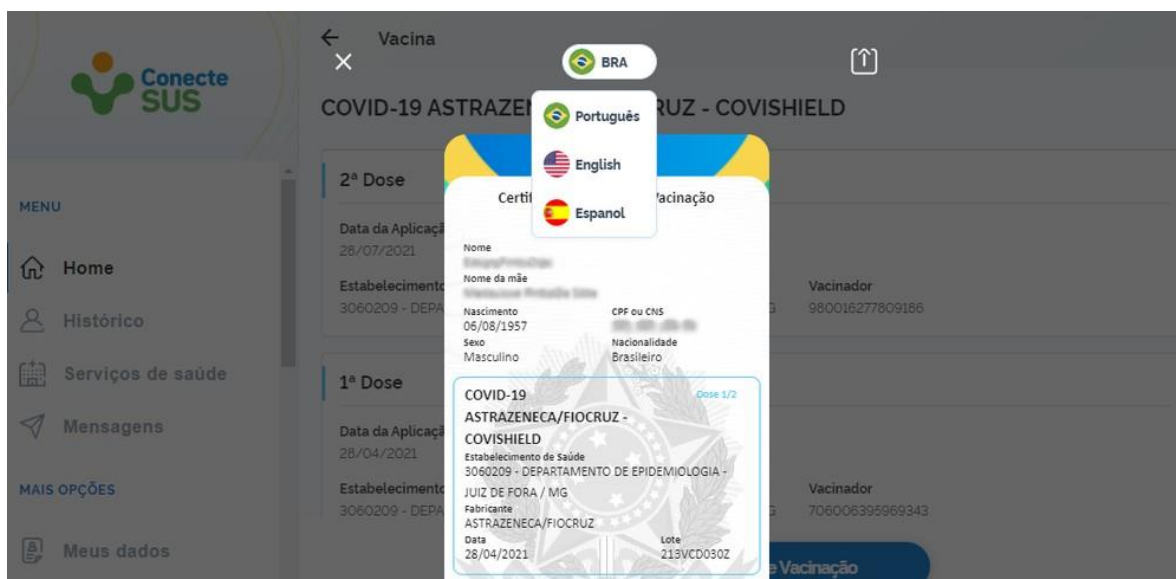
Conecte SUS

MENU

Home

Histórico

Serviços de saúde

Mensagens

MAIS OPÇÕES

Meus dados

← Vacina

COVID-19 ASTRAZEN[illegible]RUZ - COVISHIELD

2ª Dose

Data da Aplicaçã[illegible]
28/07/2021

Estabelecimento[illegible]
3060209 - DEPA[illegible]

Vacinador
980016277809186

1ª Dose

Data da Aplicaçã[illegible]
28/04/2021

Estabelecimento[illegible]
3060209 - DEPA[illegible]

Vacinador
706006395969343

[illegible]e Vacinação

✕

BRA

Português

English

Espanol

Certi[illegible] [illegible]acinação

Nome
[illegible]

Nome da mãe
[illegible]

Nascimento
06/08/1957

CPF ou CNS
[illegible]

Sexo
Masculino

Nacionalidade
Brasileiro

COVID-19 ASTRAZENECA/FIOCRUZ - COVISHIELD

Dose 1/2

Estabelecimento de Saúde
3060209 - DEPARTAMENTO DE EPIDEMIOLOGIA - JUIZ DE FORA / MG

Fabricante
ASTRAZENECA/FIOCRUZ

Data
28/04/2021

Lote
213VCD030Z